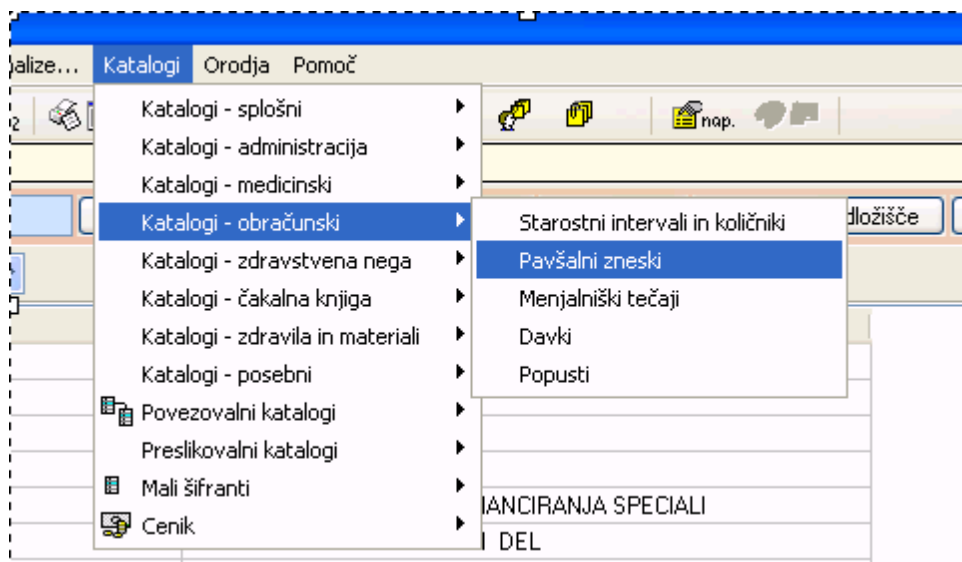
)alize... Katalogi Orodja Pomoč

nap.

Katalogi - splošni
Katalogi - administracija
Katalogi - medicinski
Katalogi - obračunski
Katalogi - zdravstvena nega
Katalogi - čakalna knjiga
Katalogi - zdravila in materiali
Katalogi - posebni
Povezovalni katalogi
Preslikovalni katalogi
Mali šifranti
Cenik

Starostni intervali in količniki
Pavšalni zneski
Menjalniški tečaji
Davki
Popusti

dložišče

IANCIRANJA SPECIALI
I DEL